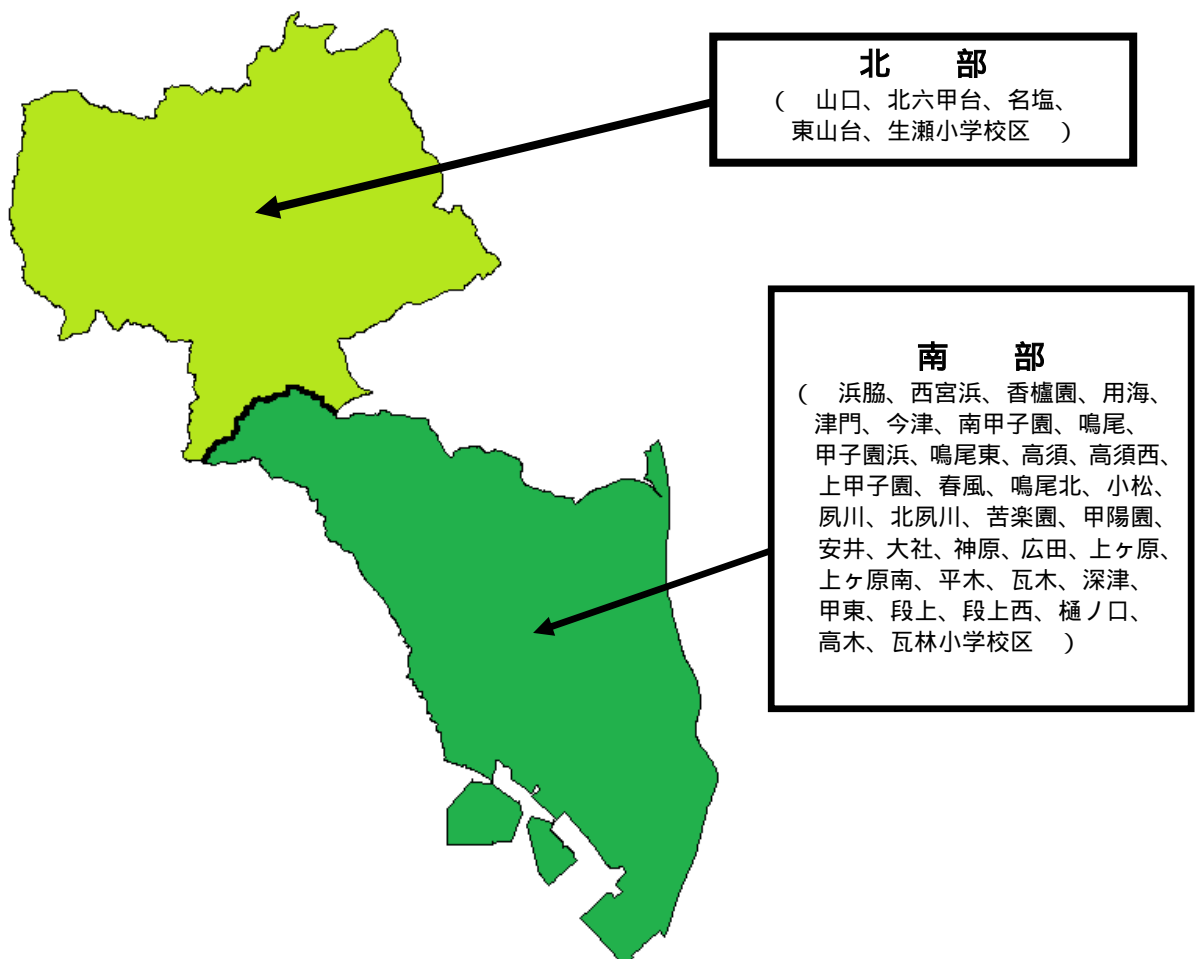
北　部
（　山口、北六甲台、名塩、東山台、生瀬小学校区　）

南　部
（　浜脇、西宮浜、香櫨園、用海、津門、今津、南甲子園、鳴尾、甲子園浜、鳴尾東、高須、高須西、上甲子園、春風、鳴尾北、小松、夙川、北夙川、苦楽園、甲陽園、安井、大社、神原、広田、上ヶ原、上ヶ原南、平木、瓦木、深津、甲東、段上、段上西、樋ノ口、高木、瓦林小学校区　）